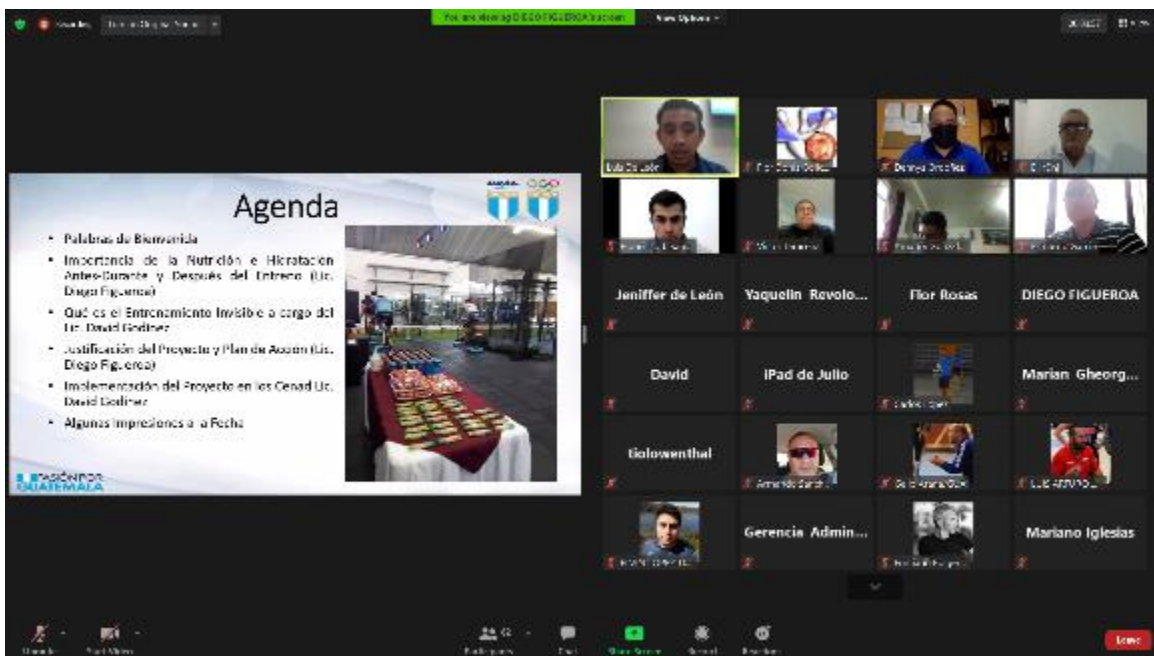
You are viewing DIEGO FIGUEROA's screen
View Options

Agenda

• Palabras de Bienvenida
• Importancia de la Nutrición e Hidratación Antes-Durante y Después del Entreno (Lic. Diego Figueroa)
• Qué es el Entrenamiento Invisible a cargo del Lic. David Godínez
• Justificación del Proyecto y Plan de Acción (Lic. Diego Figueroa)
• Implementación del Proyecto en los Cenad Lic. David Godínez
• Algunas Impresiones a la Fecha

PASIÓN POR GUATEMALA

Luis De León
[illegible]
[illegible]
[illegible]
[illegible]
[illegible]
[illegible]
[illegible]
Jeniffer de León
Yaquelin Revolo...
Flor Rosas
DIEGO FIGUEROA
David
iPad de Julio
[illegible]
Marian Gheorg...
tiolowenthal
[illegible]
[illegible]
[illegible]
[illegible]
Gerencia Admin...
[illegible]
Mariano Iglesias

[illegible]
Leave